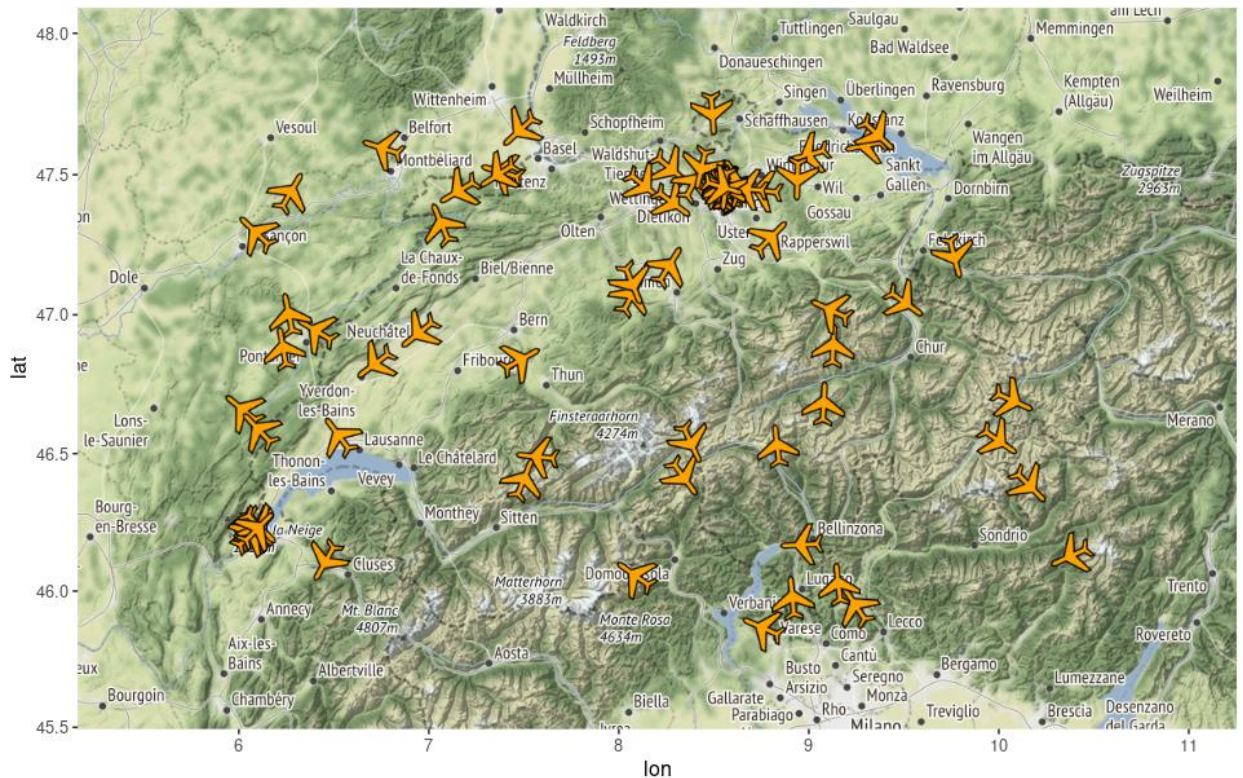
48.0
47.5
47.0
46.5
46.0
45.5
lat
6
7
8
9
10
11
lon

Waldkirch
Feldberg 1493m
Müllheim
Tuttlingen
Saulgau
Bad Waldsee
Memmingen
Donaueschingen
Singen
Überlingen
Ravensburg
Kempten (Allgäu)
Weilheim
Wittenheim
Vesoul
Belfort
Montbéliard
Basel
Schopfheim
Schaffhausen
Konstanz
Wangen im Allgäu
Waldshut-Tiengen
Sankt Gallen
Wil
Dornbirn
Zugspitze 2963m
Gossau
Wettingen
Dietikon
Uster
Rapperswil
Feldkirch
Olten
Zug
Dole
La Chaux-de-Fonds
Biel/Bienne
Bern
Neuchâtel
Chur
Pontarlier
Fribourg
Thun
Lons-le-Saunier
Yverdon-les-Bains
Lausanne
Finsteraarhorn 4274m
Merano
Thonon-les-Bains
Le Châtelard
Vevey
Bourg-en-Bresse
Monthey
Sitten
Bellinzona
Sondrio
Cluses
Domodossola
Lugano
Matterhorn 3883m
Annecy
Mt. Blanc 4807m
Monte Rosa 4634m
Verbania
Varese
Como
Lecco
Trento
Aix-les-Bains
Rovereto
Aosta
Cantù
Albertville
Busto Arsizio
Seregno
Bergamo
Monza
Lumezzane
Bourgoin
Chambéry
Biella
Gallarate
Parabiago
Rho
Milano
Treviglio
Brescia
Desenzano del Garda